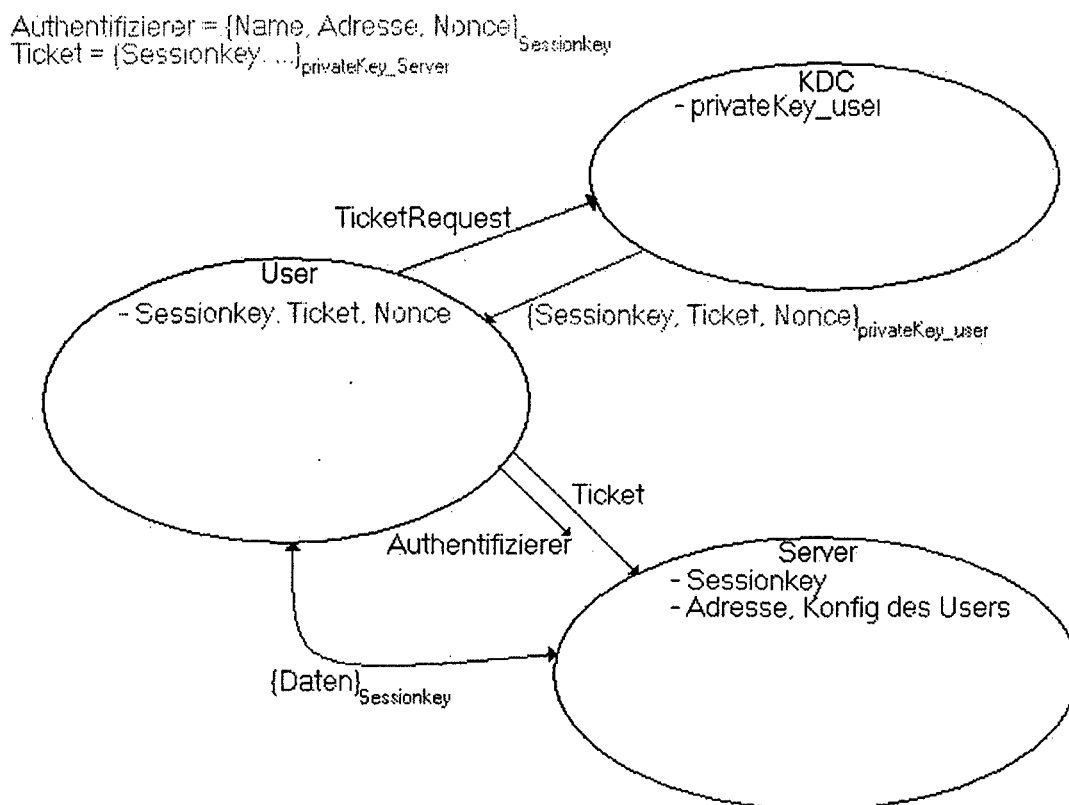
Authentifizierer = {Name, Adresse, Nonce}$_{Sessionkey}$
Ticket = {Sessionkey, ...}$_{privateKey\_Server}$

KDC
- privateKey_user

TicketRequest

User
- Sessionkey, Ticket, Nonce

{Sessionkey, Ticket, Nonce}$_{privateKey\_user}$

Ticket

Authentifizierer

Server
- Sessionkey
- Adresse, Konfig des Users

{Daten}$_{Sessionkey}$